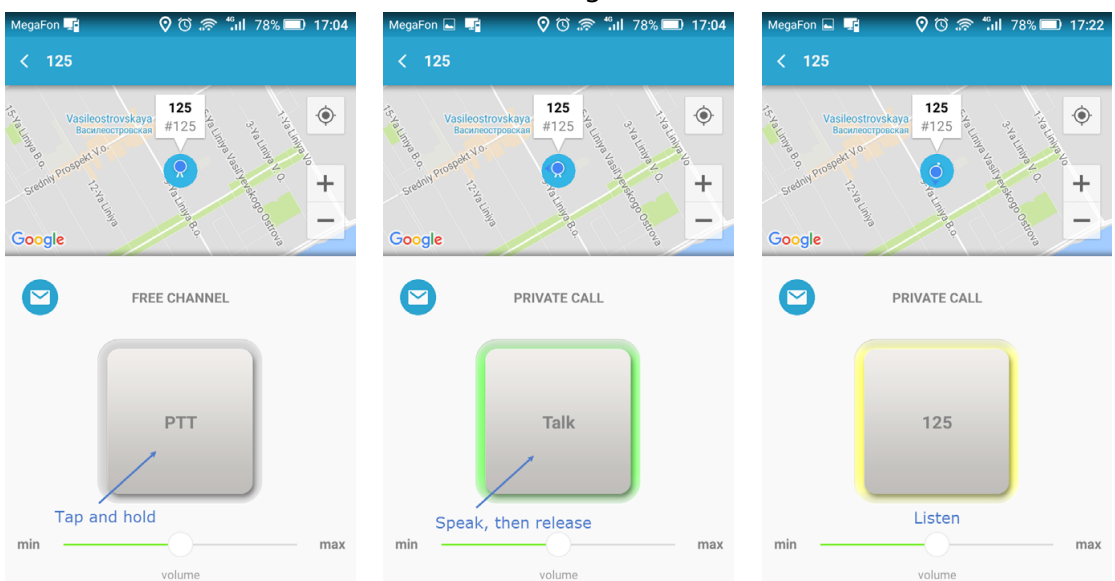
MegaFon 78% 17:04

125

15-Ya Liniya V.O.
Vasileostrovskaya
Василеостровская
125
#125
Sredniy Prospekt V.O.
12-Ya Liniya
3-Ya Liniya V.O.
2-Ya Liniya Vasil'yevskogo Ostrova
3-Ya Liniya V.O.
1-Ya Liniya V.O.
Google

FREE CHANNEL

PTT

Tap and hold

min max
volume

MegaFon 78% 17:04

125

15-Ya Liniya V.O.
Vasileostrovskaya
Василеостровская
125
#125
Sredniy Prospekt V.O.
12-Ya Liniya
3-Ya Liniya V.O.
2-Ya Liniya Vasil'yevskogo Ostrova
3-Ya Liniya V.O.
1-Ya Liniya V.O.
Google

PRIVATE CALL

Talk

Speak, then release

min max
volume

MegaFon 78% 17:22

125

15-Ya Liniya V.O.
Vasileostrovskaya
Василеостровская
125
#125
Sredniy Prospekt V.O.
12-Ya Liniya
3-Ya Liniya V.O.
2-Ya Liniya Vasil'yevskogo Ostrova
3-Ya Liniya V.O.
1-Ya Liniya V.O.
Google

PRIVATE CALL

125

Listen

min max
volume